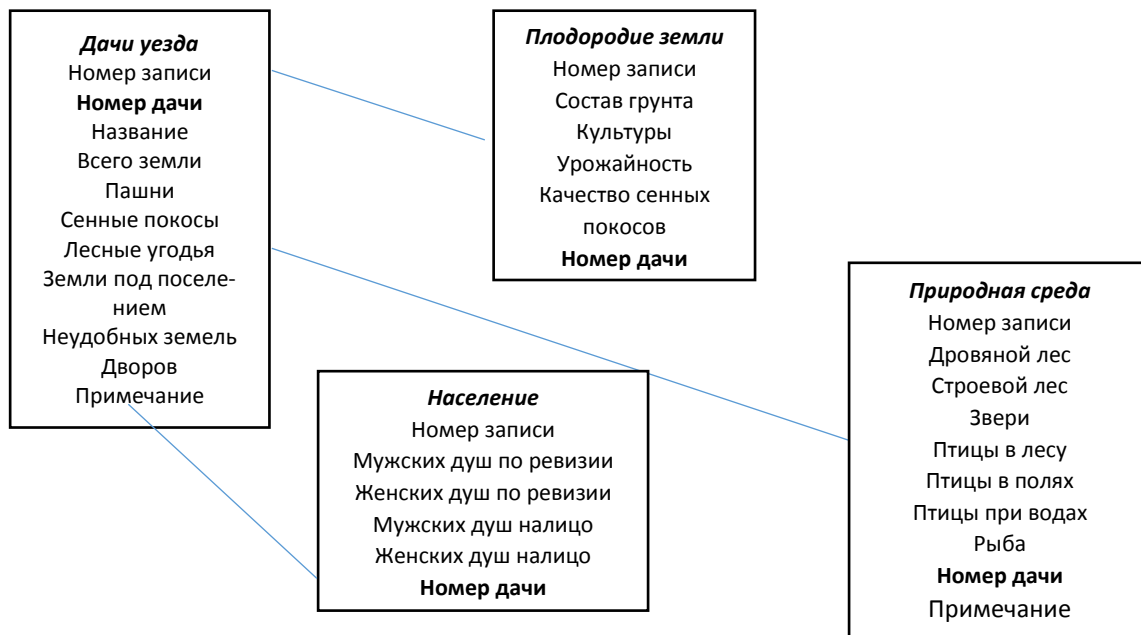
Дачи уезда
Номер записи
Номер дачи
Название
Всего земли
Пашни
Сенные покосы
Лесные угодья
Земли под поселением
Неудобных земель
Дворов
Примечание

Плодородие земли
Номер записи
Состав грунта
Культуры
Урожайность
Качество сенных покосов
Номер дачи

Население
Номер записи
Мужских душ по ревизии
Женских душ по ревизии
Мужских душ налицо
Женских душ налицо
Номер дачи

Природная среда
Номер записи
Дровяной лес
Строевой лес
Звери
Птицы в лесу
Птицы в полях
Птицы при водах
Рыба
Номер дачи
Примечание